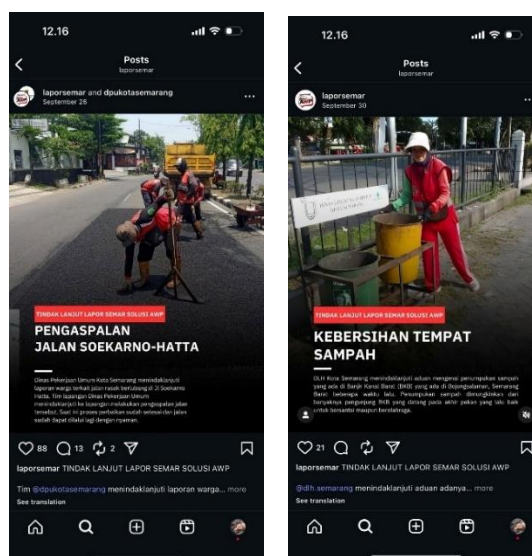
12.16

Posts
laporsemar

laporsemar and dpukotasemarang
September 26

TINDAK LANJUT LAPOR SEMAR SOLUSI AWP

PENGASPALAN JALAN SOEKARNO-HATTA

Dinas Pekerjaan Umum Kota Semarang menindaklanjuti laporan warga terkait jalan rusak berlubang di Jl Soekarno Hatta. Tim lapangan Dinas Pekerjaan Umum menerjunkan tim ke lapangan melakukan pengaspalan jalan tersebut. Saat ini proses perbaikan sudah selesai dan jalan sudah dapat dilalui lagi dengan nyaman.

88 13 2

laporsemar TINDAK LANJUT LAPOR SEMAR SOLUSI AWP

Tim @dpukotasemarang menindaklanjuti laporan warga... more
See translation

12.16

Posts
laporsemar

laporsemar
September 30

TINDAK LANJUT LAPOR SEMAR SOLUSI AWP

KEBERSIHAN TEMPAT SAMPAH

DLH Kota Semarang menindaklanjuti aduan mengenai penumpukan sampah yang ada di Banjir Kanal Barat (BKB) yang ada di Bojongsalaman, Semarang Barat beberapa waktu lalu. Penumpukan sampah dimungkinkan dari banyaknya pengunjung BKB yang datang pada akhir pekan yang lalu baik untuk bersantai maupun berolahraga.

21

laporsemar TINDAK LANJUT LAPOR SEMAR SOLUSI AWP

@dlh.semarang menindaklanjuti aduan adanya... more
See translation